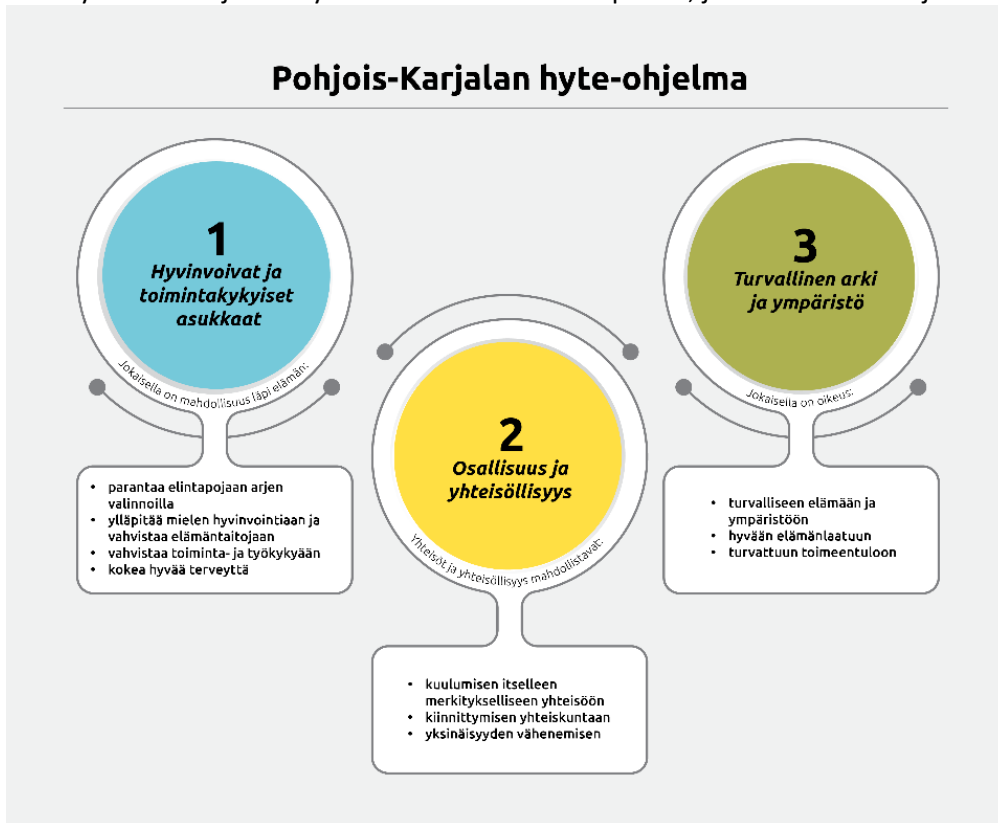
Pohjois-Karjalan hyte-ohjelma

1
Hyvinvoivat ja toimintakykyiset asukkaat

Jokaisella on mahdollisuus läpi elämän:

- parantaa elintapojaan arjen valinnoilla
- ylläpitää mielen hyvinvointiaan ja vahvistaa elämäntaitojaan
- vahvistaa toiminta- ja työkykyään
- kokea hyvää terveyttä

2
Osallisuus ja yhteisöllisyys

Yhteisöt ja yhteisöllisyys mahdollistavat:

- kuulumisen itselleen merkitykselliseen yhteisöön
- kiinnittymisen yhteiskuntaan
- yksinäisyyden vähenemisen

3
Turvallinen arki ja ympäristö

Jokaisella on oikeus:

- turvalliseen elämään ja ympäristöön
- hyvään elämänlaatuun
- turvattuun toimeentuloon